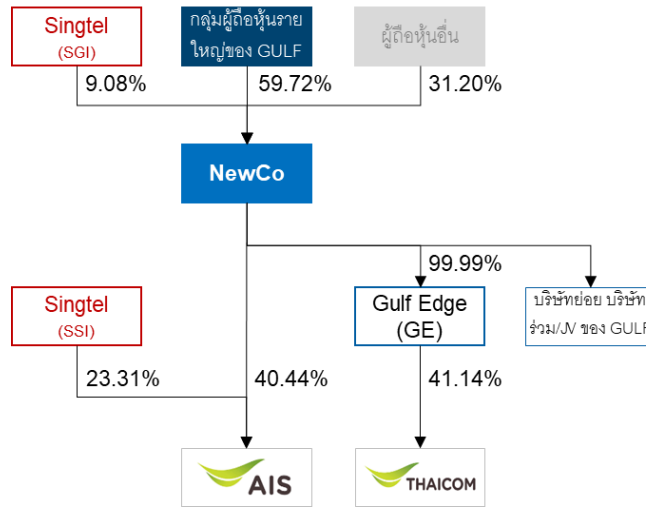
Singtel
(SGI)

กลุ่มผู้ถือหุ้นรายใหญ่ของ GULF

ผู้ถือหุ้นอื่น

9.08%

59.72%

31.20%

NewCo

99.99%

Singtel
(SSI)

Gulf Edge
(GE)

บริษัทย่อย บริษัท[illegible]
ร่วม/JV ของ GUL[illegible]

23.31%

40.44%

41.14%

AIS

THAICOM